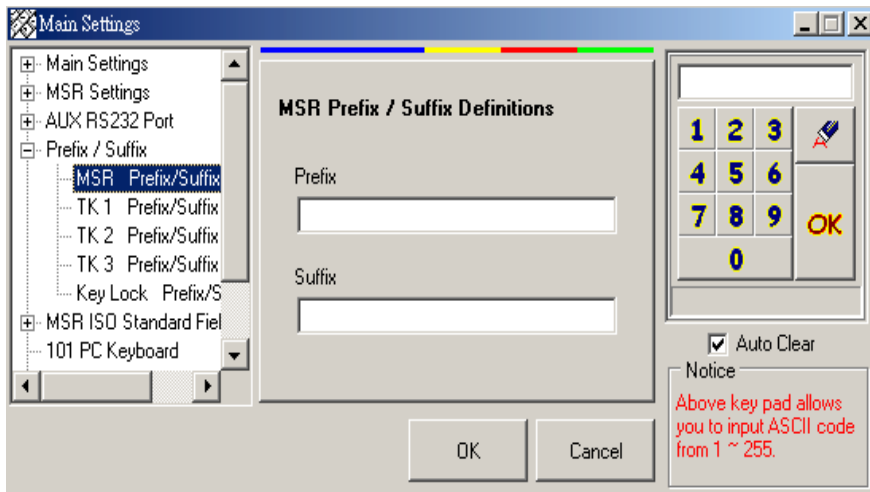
Main Settings

Main Settings
MSR Settings
AUX RS232 Port
Prefix / Suffix
MSR Prefix/Suffix
TK 1 Prefix/Suffix
TK 2 Prefix/Suffix
TK 3 Prefix/Suffix
Key Lock Prefix/S
MSR ISO Standard Fiel
101 PC Keyboard

MSR Prefix / Suffix Definitions

Prefix

Suffix

1 2 3
4 5 6
7 8 9
0
OK

Auto Clear

Notice
Above key pad allows you to input ASCII code from 1 ~ 255.

OK
Cancel